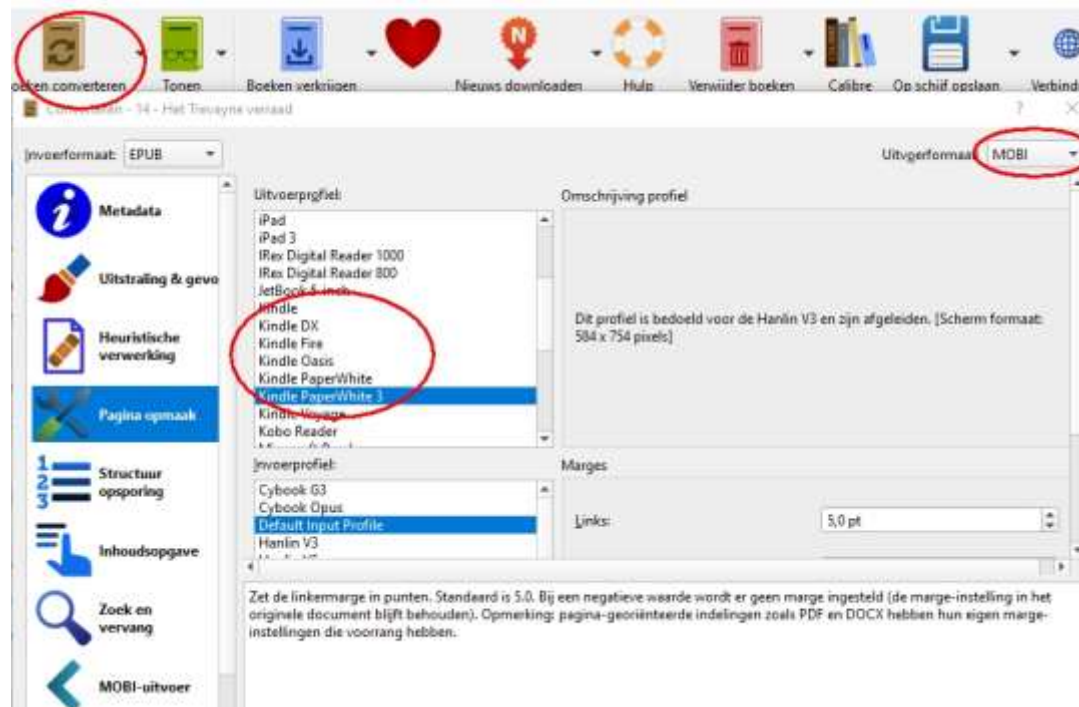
oeken converteren Tonen Boeken verkrijgen Nieuws downloaden Hulp Verwijder boeken Calibre Op schijf opslaan Verbind

Converteren - 14 - Het Trevayne verraad

? ×

Invoerformaat: EPUB

Uitvoerformaat: MOBI

Metadata

Uitstraling & gevo

Heuristische verwerking

Pagina opmaak

Structuur opsporing

Inhoudsopgave

Zoek en vervang

MOBI-uitvoer

Uitvoerprofiel:

iPad
iPad 3
IRex Digital Reader 1000
IRex Digital Reader 800
JetBook 5-inch
Kindle
Kindle DX
Kindle Fire
Kindle Oasis
Kindle PaperWhite
Kindle PaperWhite 3
Kindle Voyage
Kobo Reader
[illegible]

Omschrijving profiel

Dit profiel is bedoeld voor de Hanlin V3 en zijn afgeleiden. [Scherm formaat: 584 x 754 pixels]

Invoerprofiel:

Cybook G3
Cybook Opus
Default Input Profile
Hanlin V3
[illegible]

Marges

Links: 5,0 pt

Zet de linkermarge in punten. Standaard is 5.0. Bij een negatieve waarde wordt er geen marge ingesteld (de marge-instelling in het originele document blijft behouden). Opmerking: pagina-georiënteerde indelingen zoals PDF en DOCX hebben hun eigen marge-instellingen die voorrang hebben.